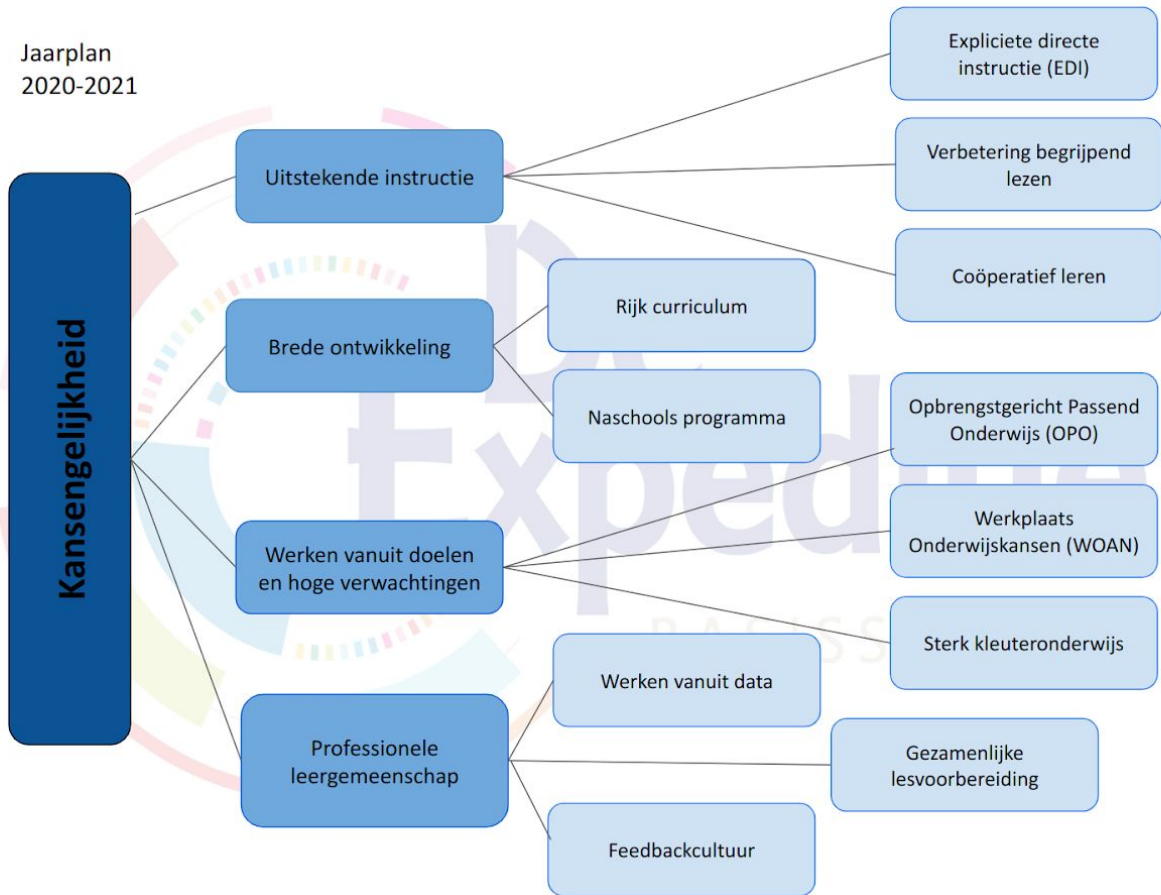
Jaarplan
2020-2021

Kansengelijkheid

Uitstekende instructie

Expliciete directe instructie (EDI)

Verbetering begrijpend lezen

Coöperatief leren

Brede ontwikkeling

Rijk curriculum

Naschools programma

Werken vanuit doelen en hoge verwachtingen

Opbrengstgericht Passend Onderwijs (OPO)

Werkplaats Onderwijskansen (WOAN)

Sterk kleuteronderwijs

Professionele leergemeenschap

Werken vanuit data

Gezamenlijke lesvoorbereiding

Feedbackcultuur

De Expeditie
PASSS